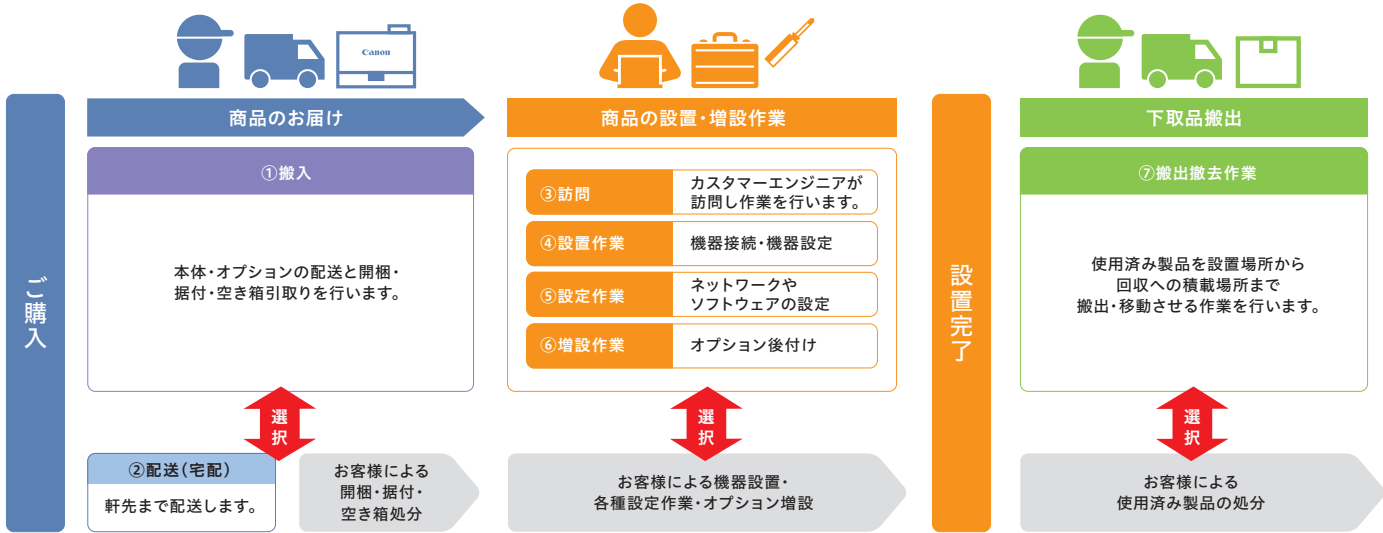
Canon

ご購入

商品のお届け

①搬入

本体・オプションの配送と開梱・据付・空き箱引取りを行います。

選択

②配送（宅配）

軒先まで配送します。

お客様による開梱・据付・空き箱処分

商品の設置・増設作業

③訪問 カスタマーエンジニアが訪問し作業を行います。

④設置作業 機器接続・機器設定

⑤設定作業 ネットワークやソフトウェアの設定

⑥増設作業 オプション後付け

選択

お客様による機器設置・各種設定作業・オプション増設

設置完了

下取品搬出

⑦搬出撤去作業

使用済み製品を設置場所から回収への積載場所まで搬出・移動させる作業を行います。

選択

お客様による使用済み製品の処分